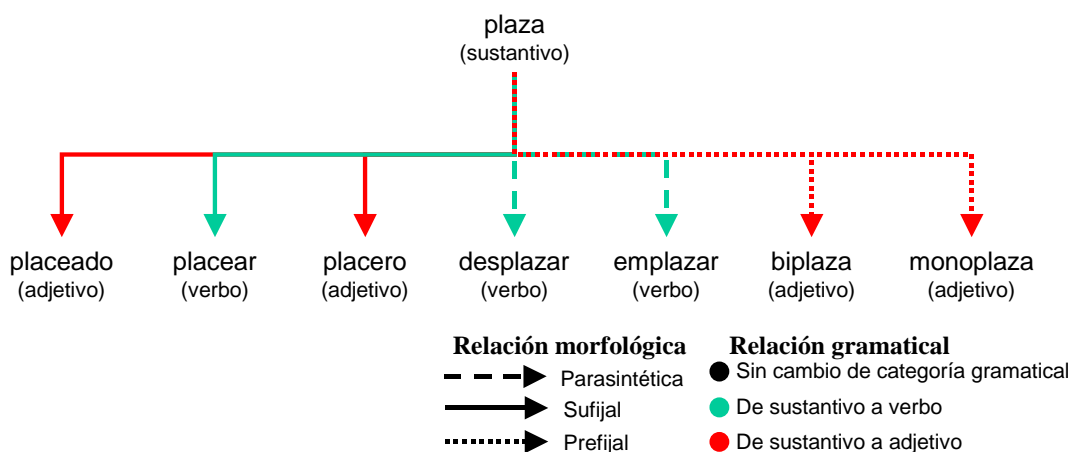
plaza
(sustantivo)

placeado
(adjetivo)

placear
(verbo)

placero
(adjetivo)

desplazar
(verbo)

emplazar
(verbo)

biplaza
(adjetivo)

monoplaza
(adjetivo)

Relación morfológica
Parasintética
Sufijal
Prefijal

Relación gramatical
Sin cambio de categoría gramatical
De sustantivo a verbo
De sustantivo a adjetivo